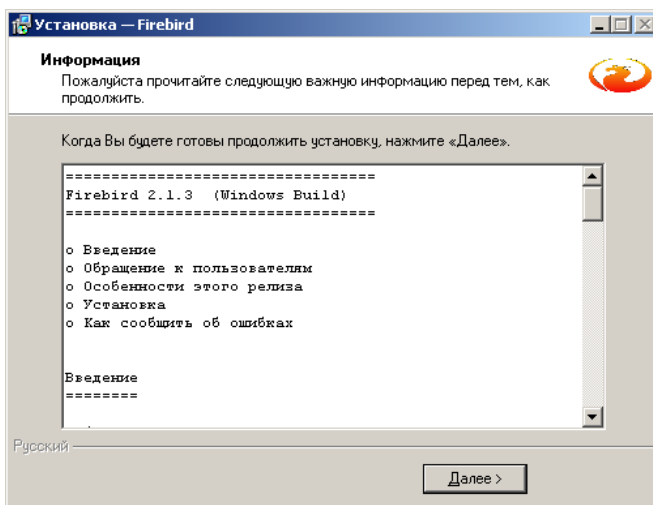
Установка — Firebird

Информация

Пожалуйста прочитайте следующую важную информацию перед тем, как продолжить.

Когда Вы будете готовы продолжить установку, нажмите «Далее».

==================================
Firebird 2.1.3 (Windows Build)
==================================

o Введение
o Обращение к пользователям
o Особенности этого релиза
o Установка
o Как сообщить об ошибках

Введение
========

Русский

Далее >